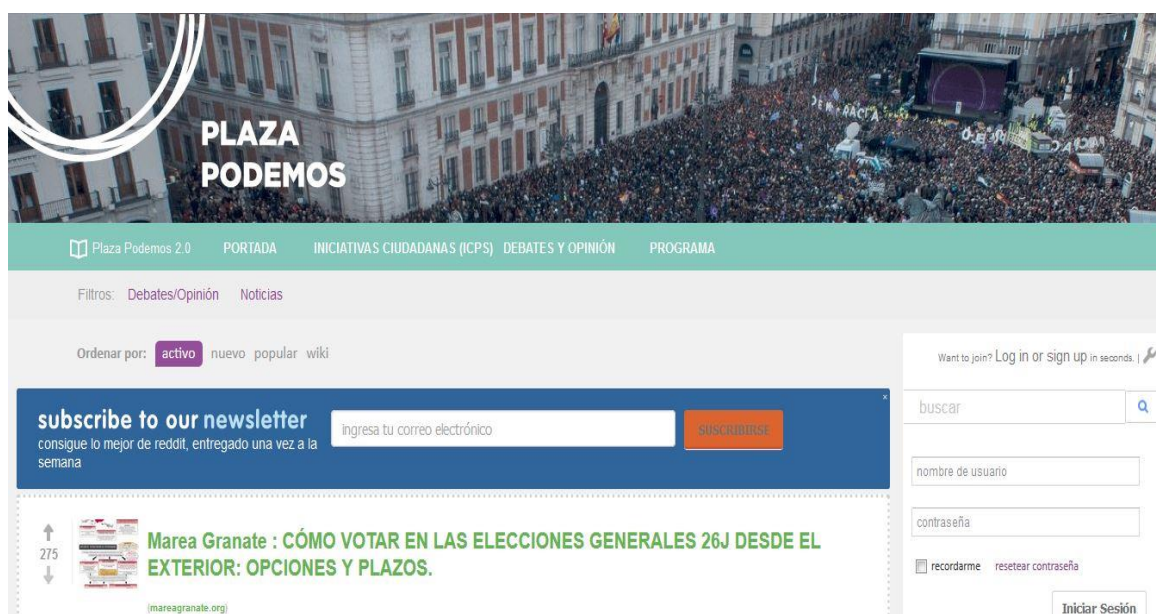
PLAZA PODEMOS

Plaza Podemos 2.0 PORTADA INICIATIVAS CIUDADANAS (ICPS) DEBATES Y OPINIÓN PROGRAMA

Filtros: Debates/Opinión Noticias

Ordenar por: activo nuevo popular wiki

Want to join? Log in or sign up in seconds. |

subscribe to our newsletter
consigue lo mejor de reddit, entregado una vez a la semana

ingresa tu correo electrónico

SUSCRIBIRSE

×

buscar

nombre de usuario

contraseña

recordarme resetear contraseña

Iniciar Sesión

275

Marea Granate : CÓMO VOTAR EN LAS ELECCIONES GENERALES 26J DESDE EL EXTERIOR: OPCIONES Y PLAZOS.

(mareagranate.org)